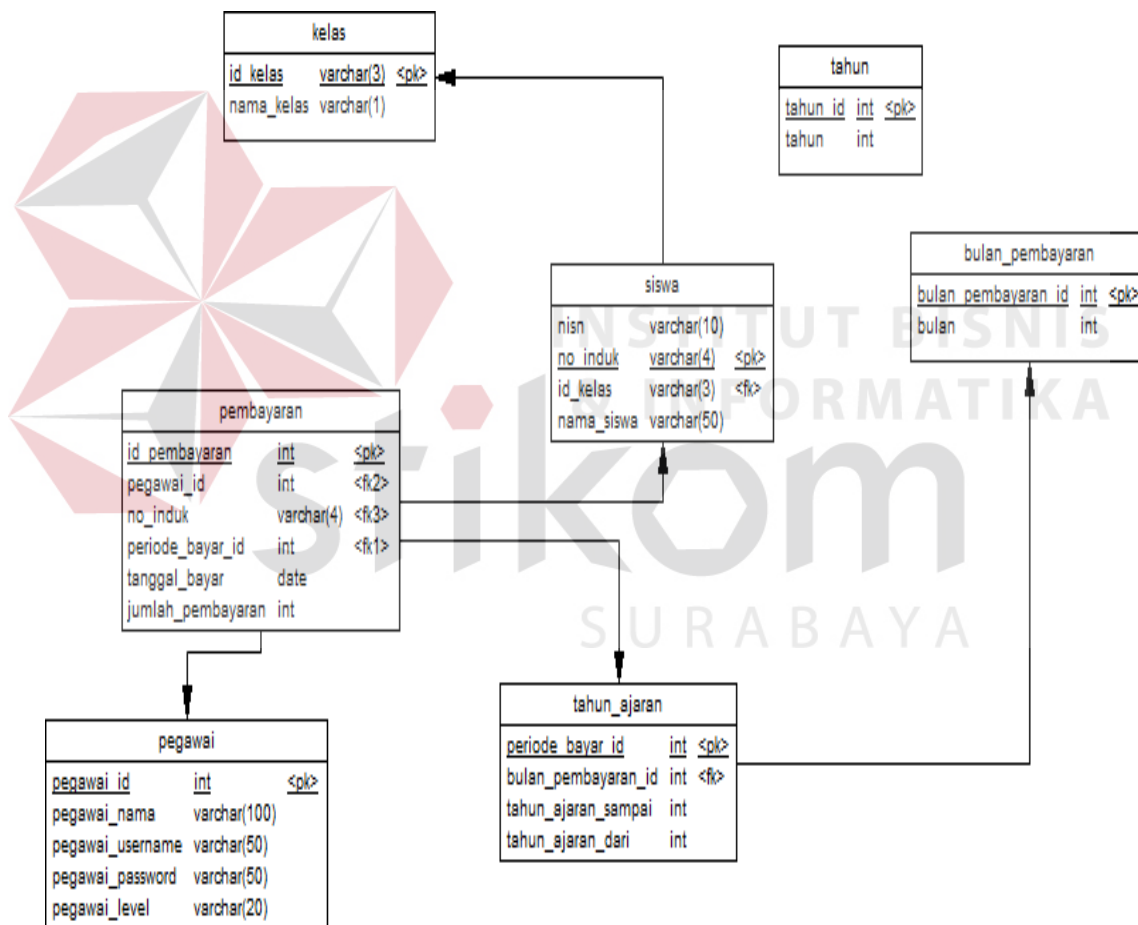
kelas

| id_kelas | varchar(3) | <pk> |
|---|---|---|
| nama_kelas | varchar(1) | |

tahun

| tahun_id | int | <pk> |
|---|---|---|
| tahun | int | |

bulan_pembayaran

| bulan_pembayaran_id | int | <pk> |
|---|---|---|
| bulan | int | |

siswa

| nisn | varchar(10) | |
|---|---|---|
| no_induk | varchar(4) | <pk> |
| id_kelas | varchar(3) | <fk> |
| nama_siswa | varchar(50) | |

INSTITUT BISNIS INFORMATIKA

pembayaran

| id_pembayaran | int | <pk> |
|---|---|---|
| pegawai_id | int | <fk2> |
| no_induk | varchar(4) | <fk3> |
| periode_bayar_id | int | <fk1> |
| tanggal_bayar | date | |
| jumlah_pembayaran | int | |

stikom

SURABAYA

tahun_ajaran

| periode_bayar_id | int | <pk> |
|---|---|---|
| bulan_pembayaran_id | int | <fk> |
| tahun_ajaran_sampai | int | |
| tahun_ajaran_dari | int | |

pegawai

| pegawai_id | int | <pk> |
|---|---|---|
| pegawai_nama | varchar(100) | |
| pegawai_username | varchar(50) | |
| pegawai_password | varchar(50) | |
| pegawai_level | varchar(20) | |